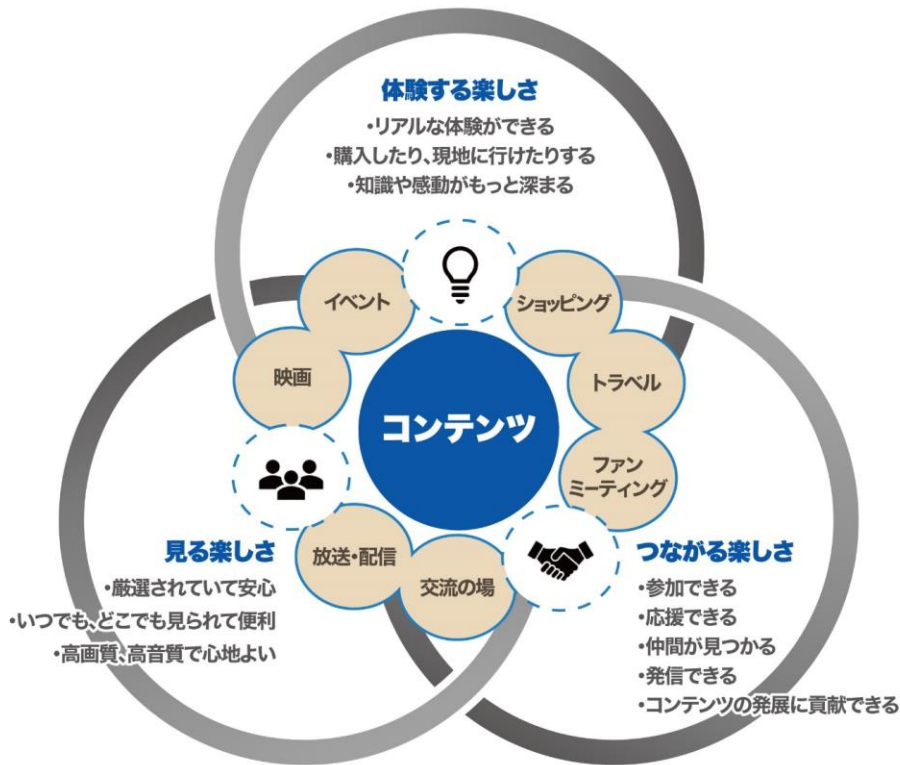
体験する楽しさ
•リアルな体験ができる
•購入したり、現地に行けたりする
•知識や感動がもっと深まる

イベント
ショッピング
映画
トラベル
コンテンツ
ファン
ミーティング
放送・配信
交流の場

見る楽しさ
•厳選されていて安心
•いつでも、どこでも見られて便利
•高画質、高音質で心地よい

つながる楽しさ
•参加できる
•応援できる
•仲間が見つかる
•発信できる
•コンテンツの発展に貢献できる